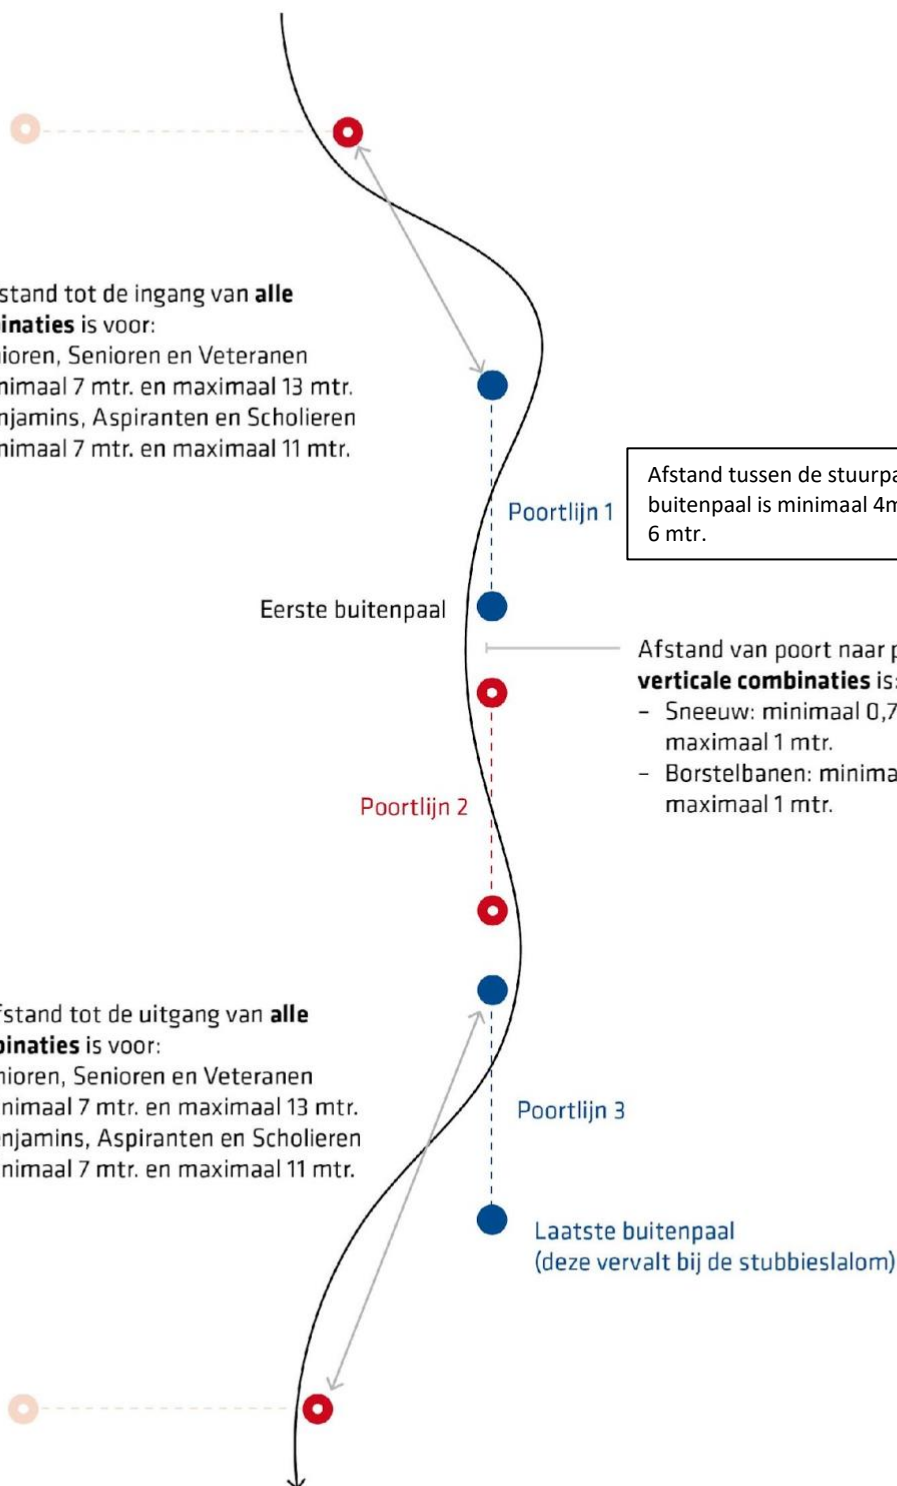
stand tot de ingang van **alle inaties** is voor:
ioren, Senioren en Veteranen
nimaal 7 mtr. en maximaal 13 mtr.
njamins, Aspiranten en Scholieren
nimaal 7 mtr. en maximaal 11 mtr.

Afstand tussen de stuurpa buitenpaal is minimaal 4m 6 mtr.

Poortlijn 1

Eerste buitenpaal

Afstand van poort naar p **verticale combinaties** is:
- Sneeuw: minimaal 0,7 maximaal 1 mtr.
- Borstelbanen: minima maximaal 1 mtr.

Poortlijn 2

fstand tot de uitgang van **alle binaties** is voor:
ioren, Senioren en Veteranen
nimaal 7 mtr. en maximaal 13 mtr.
njamins, Aspiranten en Scholieren
nimaal 7 mtr. en maximaal 11 mtr.

Poortlijn 3

Laatste buitenpaal
(deze vervalt bij de stubbieslalom)